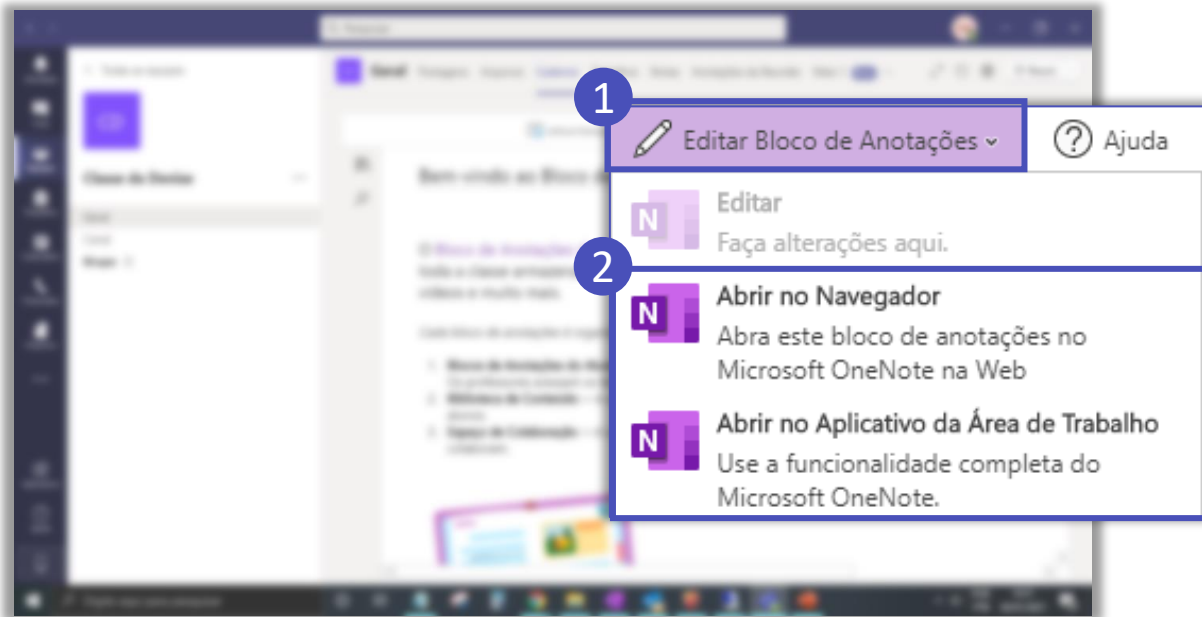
1

Editar Bloco de Anotações

Ajuda

Editar
Faça alterações aqui.

2

Abrir no Navegador
Abra este bloco de anotações no Microsoft OneNote na Web

Abrir no Aplicativo da Área de Trabalho
Use a funcionalidade completa do Microsoft OneNote.